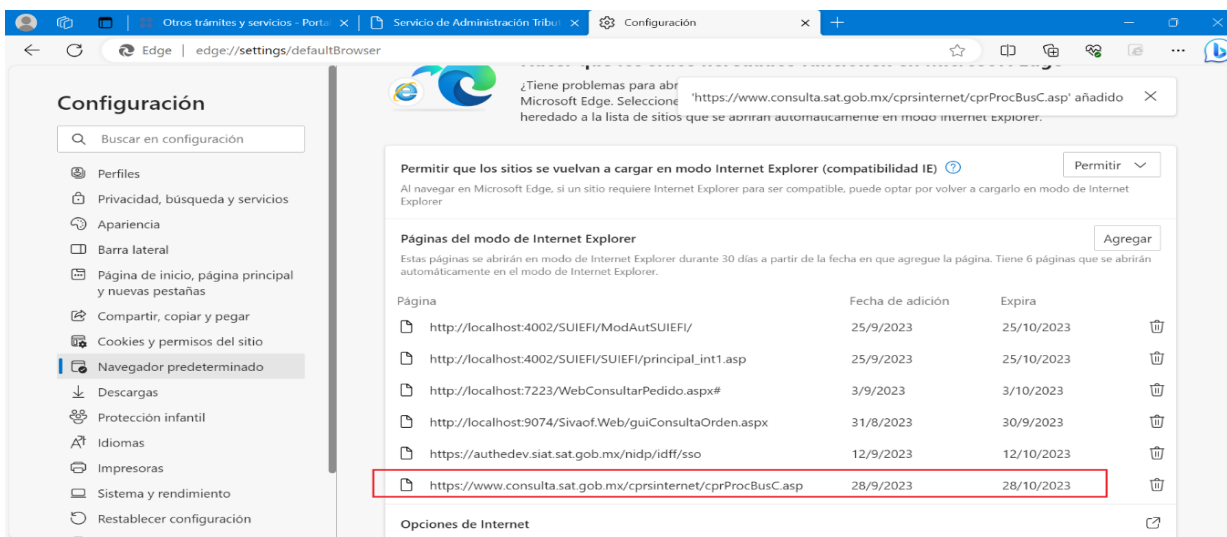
Otros trámites y servicios - Portal ×
Servicio de Administración Tribut ×
Configuración ×
+

Edge | edge://settings/defaultBrowser

Configuración

Buscar en configuración

Perfiles
Privacidad, búsqueda y servicios
Apariencia
Barra lateral
Página de inicio, página principal y nuevas pestañas
Compartir, copiar y pegar
Cookies y permisos del sitio
Navegador predeterminado
Descargas
Protección infantil
Idiomas
Impresoras
Sistema y rendimiento
Restablecer configuración

¿Tiene problemas para abr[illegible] Microsoft Edge. Seleccione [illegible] heredado a la lista de sitios que se abrirán automáticamente en modo Internet Explorer.

'https://www.consulta.sat.gob.mx/cprsinternet/cprProcBusC.asp' añadido ×

Permitir que los sitios se vuelvan a cargar en modo Internet Explorer (compatibilidad IE)
Permitir
Al navegar en Microsoft Edge, si un sitio requiere Internet Explorer para ser compatible, puede optar por volver a cargarlo en modo de Internet Explorer

Páginas del modo de Internet Explorer
Agregar
Estas páginas se abrirán en modo de Internet Explorer durante 30 días a partir de la fecha en que agregue la página. Tiene 6 páginas que se abrirán automáticamente en el modo de Internet Explorer.

| Página | Fecha de adición | Expira |
|---|---|---|
| http://localhost:4002/SUIEFI/ModAutSUIEFI/ | 25/9/2023 | 25/10/2023 |
| http://localhost:4002/SUIEFI/SUIEFI/principal_int1.asp | 25/9/2023 | 25/10/2023 |
| http://localhost:7223/WebConsultarPedido.aspx# | 3/9/2023 | 3/10/2023 |
| http://localhost:9074/Sivaof.Web/guiConsultaOrden.aspx | 31/8/2023 | 30/9/2023 |
| https://authedev.siat.sat.gob.mx/nidp/idff/sso | 12/9/2023 | 12/10/2023 |
| https://www.consulta.sat.gob.mx/cprsinternet/cprProcBusC.asp | 28/9/2023 | 28/10/2023 |

Opciones de Internet